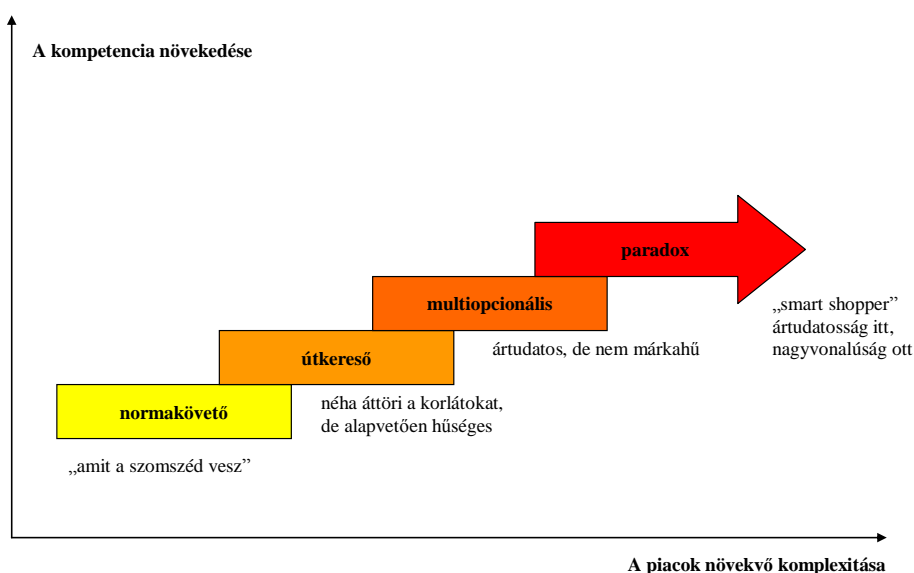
A kompetencia növekedése

paradox

„smart shopper" ártudatosság itt, nagyvonalúság ott

multiopcionális

ártudatos, de nem márkahű

útkereső

néha áttöri a korlátokat, de alapvetően hűséges

normakövető

„amit a szomszéd vesz"

A piacok növekvő komplexitása